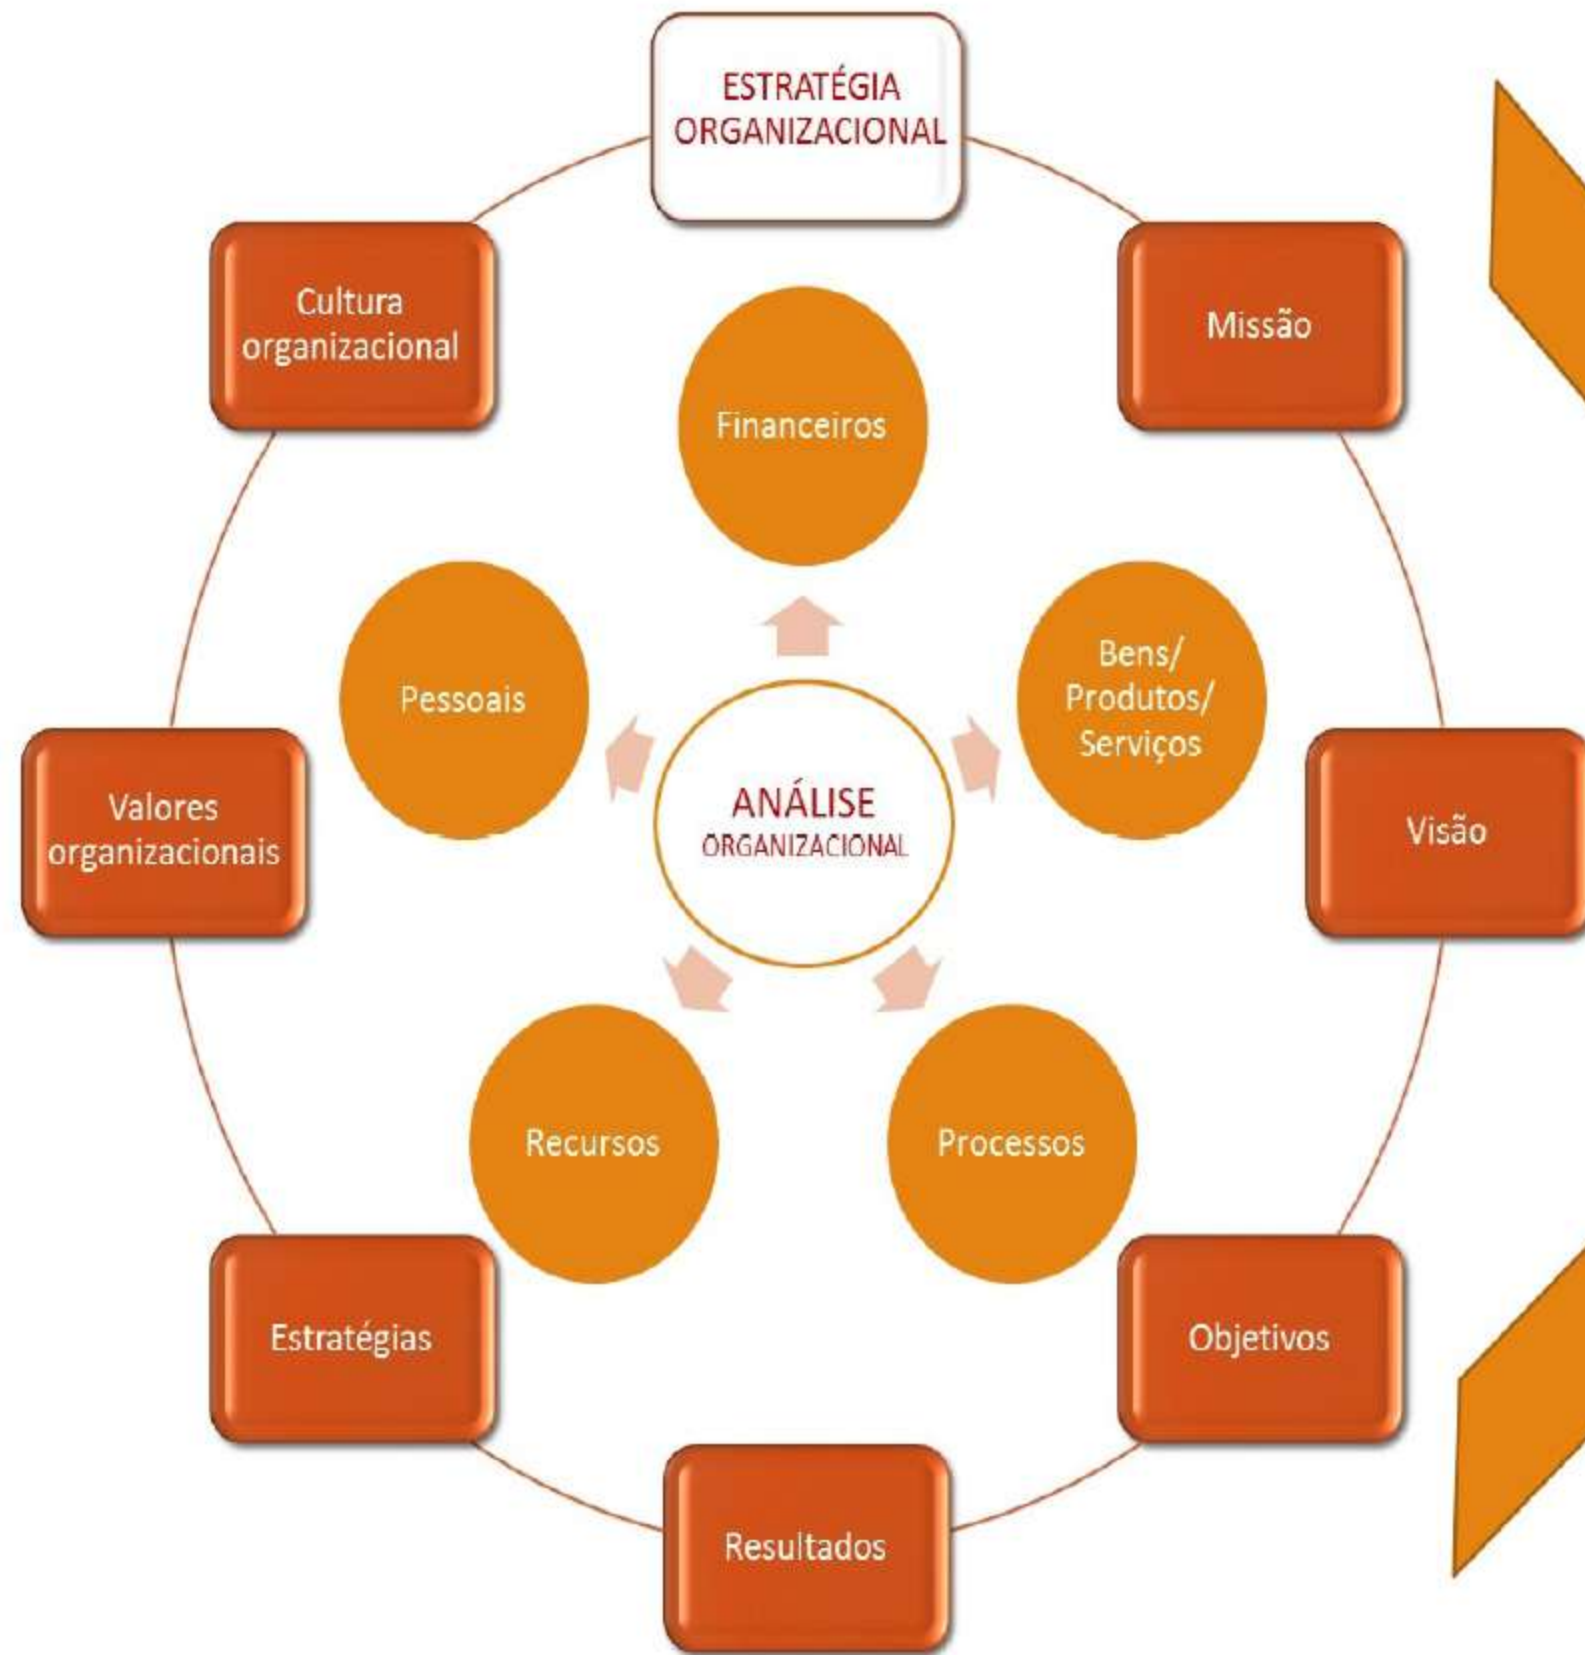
ESTRATÉGIA ORGANIZACIONAL

Cultura organizacional

Missão

Financeiros

Pessoais

Bens/ Produtos/ Serviços

ANÁLISE ORGANIZACIONAL

Valores organizacionais

Visão

Recursos

Processos

Estratégias

Objetivos

Resultados